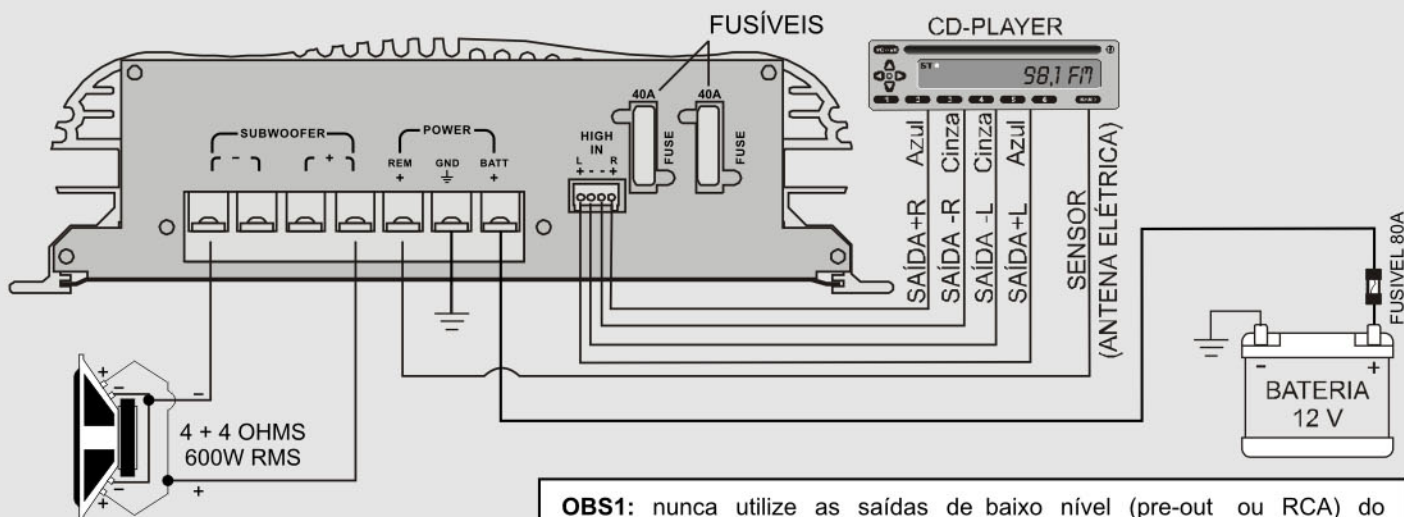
FUSÍVEIS

CD-PLAYER

98,1 FM

1 2 3 4 5 6

40A

40A

FUSE

FUSE

SUBWOOFER

- +

POWER

REM +

GND

BATT +

HIGH IN

L R

+ - - +

Azul

Cinza

Cinza

Azul

SAÍDA+R

SAÍDA -R

SAÍDA -L

SAÍDA+L

SENSOR

(ANTENA ELÉTRICA)

FUSIVEL 80A

BATERIA 12 V

- +

4 + 4 OHMS 600W RMS

+ - - +

OBS1: nunca utilize as saídas de baixo nível (pre-out ou RCA) do